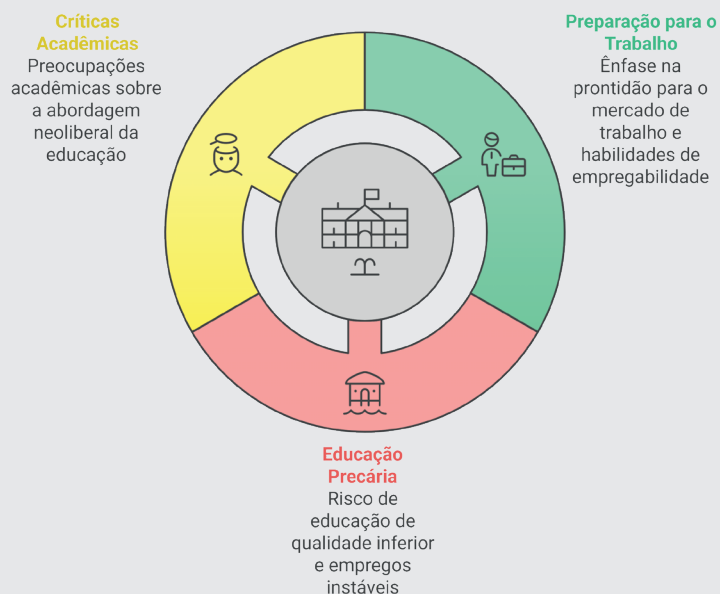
Críticas Acadêmicas
Preocupações acadêmicas sobre a abordagem neoliberal da educação

Preparação para o Trabalho
Ênfase na prontidão para o mercado de trabalho e habilidades de empregabilidade

Educação Precária
Risco de educação de qualidade inferior e empregos instáveis